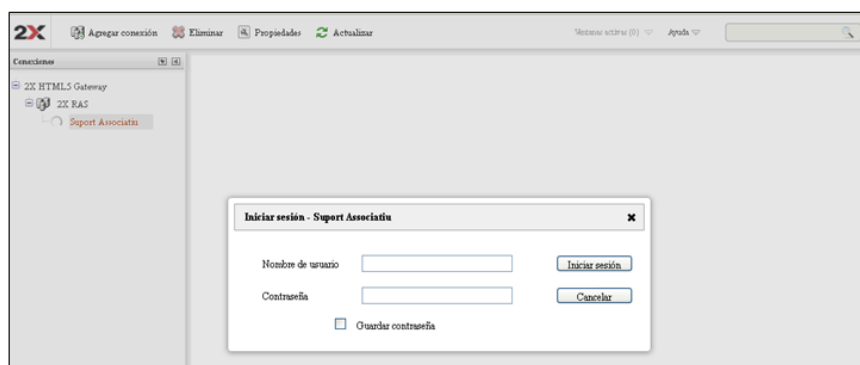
2X Agregar conexión Eliminar Propiedades Actualizar

Ventanas activas (0) Ayuda

Conexiones

2X HTML5 Gateway
2X RAS
Suport Associatiu

Iniciar sesión - Suport Associatiu

Nombre de usuario
Iniciar sesión

Contraseña
Cancelar

Guardar contraseña